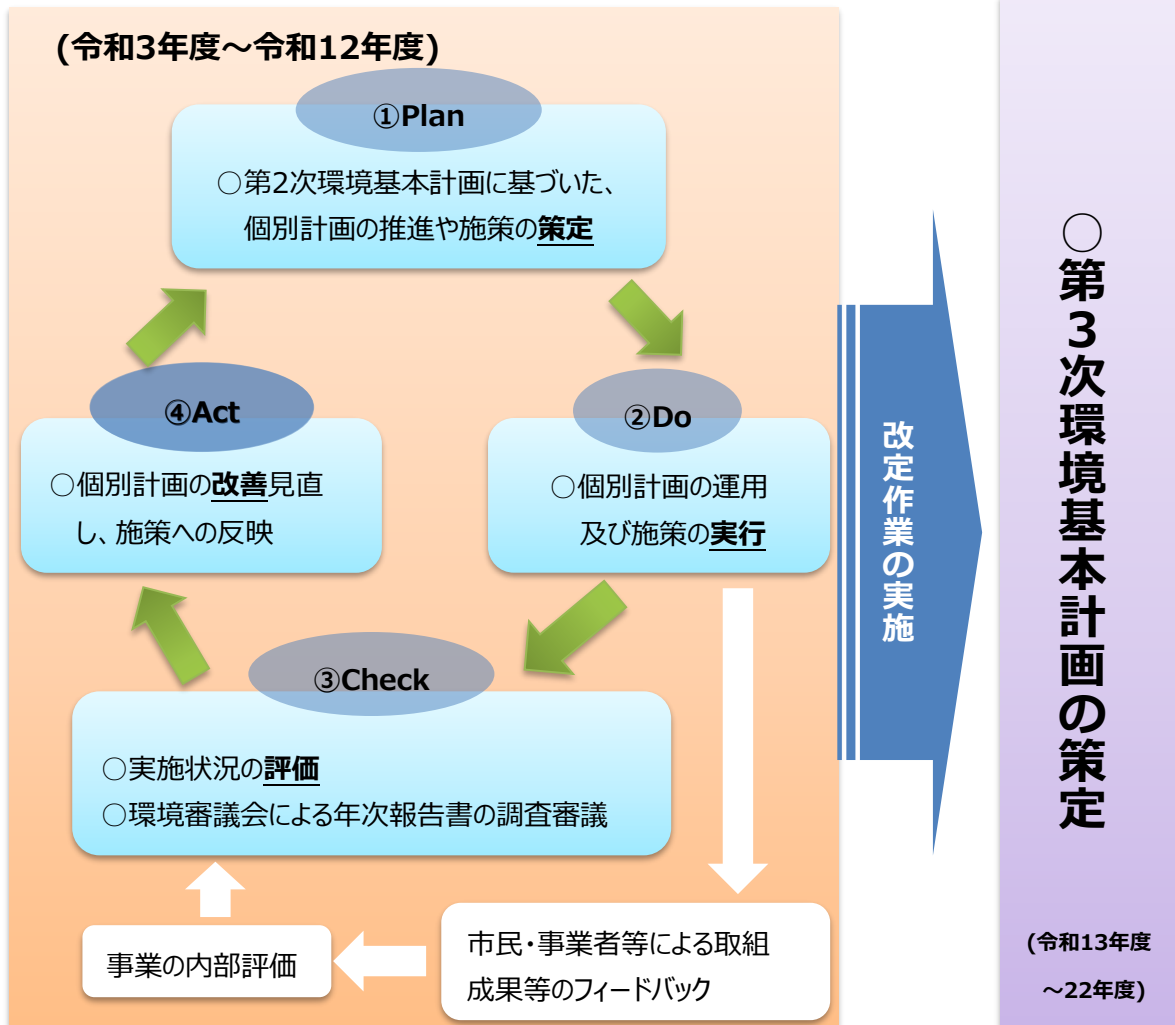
(令和3年度～令和12年度)

①Plan

○第2次環境基本計画に基づいた、個別計画の推進や施策の策定

②Do

○個別計画の運用及び施策の実行

③Check

○実施状況の評価
○環境審議会による年次報告書の調査審議

④Act

○個別計画の改善見直し、施策への反映

市民・事業者等による取組成果等のフィードバック

事業の内部評価

改定作業の実施

○第3次環境基本計画の策定

(令和13年度～22年度)